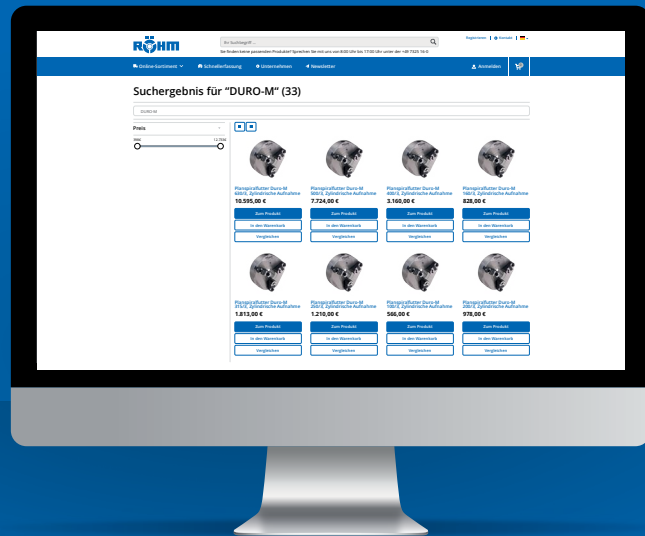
RÖHM

Ihr Suchbegriff ...

Sie finden keine passenden Produkte? Sprechen Sie mit uns von 8:00 Uhr bis 17:00 Uhr unter der +49 7325 16-0

Registrieren | Kontakt |

Online-Sortiment · Schnellerfassung · Unternehmen · Newsletter · Anmelden

Suchergebnis für "DURO-M" (33)

DURO-M

Preis

Planspiralfutter Duro-M 630/3, Zylindrische Aufnahme
10.595,00 €
Zum Produkt
In den Warenkorb
Vergleichen

Planspiralfutter Duro-M 500/3, Zylindrische Aufnahme
7.724,00 €
Zum Produkt
In den Warenkorb
Vergleichen

Planspiralfutter Duro-M 400/3, Zylindrische Aufnahme
3.160,00 €
Zum Produkt
In den Warenkorb
Vergleichen

Planspiralfutter Duro-M 160/3, Zylindrische Aufnahme
828,00 €
Zum Produkt
In den Warenkorb
Vergleichen

Planspiralfutter Duro-M 315/3, Zylindrische Aufnahme
1.813,00 €
Zum Produkt
In den Warenkorb
Vergleichen

Planspiralfutter Duro-M 250/3, Zylindrische Aufnahme
1.210,00 €
Zum Produkt
In den Warenkorb
Vergleichen

Planspiralfutter Duro-M 110/3, Zylindrische Aufnahme
566,00 €
Zum Produkt
In den Warenkorb
Vergleichen

Planspiralfutter Duro-M 200/3, Zylindrische Aufnahme
978,00 €
Zum Produkt
In den Warenkorb
Vergleichen